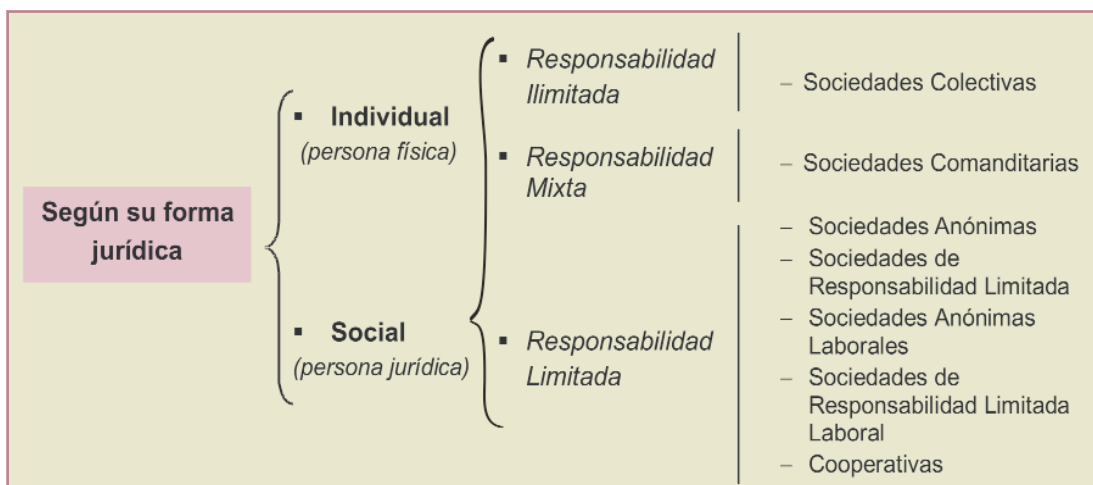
Según su forma jurídica

▪ Individual
(persona física)

▪ Social
(persona jurídica)

▪ Responsabilidad Ilimitada

▪ Responsabilidad Mixta

▪ Responsabilidad Limitada

– Sociedades Colectivas

– Sociedades Comanditarias

– Sociedades Anónimas
– Sociedades de Responsabilidad Limitada
– Sociedades Anónimas Laborales
– Sociedades de Responsabilidad Limitada Laboral
– Cooperativas